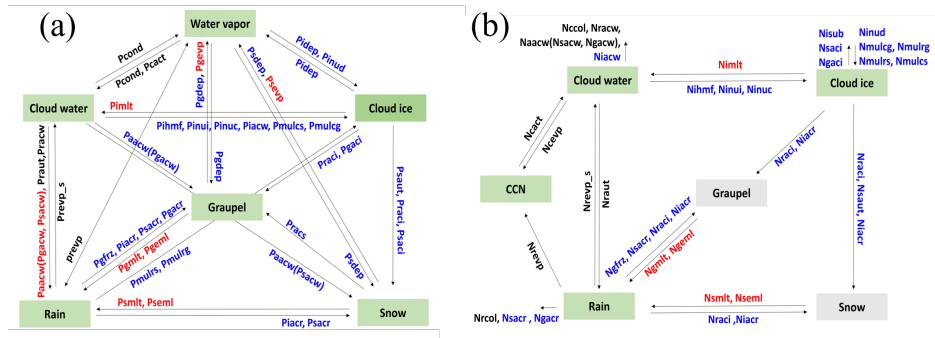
(a)

Water vapor

Pcond

Pcond, Pcact

Pidep, Pinud

Pidep

Pgdep, Pgevp

Psdep, Psevp

Cloud water

Pimlt

Cloud ice

Pihmf, Pinui, Pinuc, Piacw, Pmulcs, Pmulcg

Praut,Pracw

Prevp_s

Paacw(Pgacw)

Pgdep

Praci, Pgaci

Psaut, Praci, Psaci

Graupel

prevp

Paacw(Pgacw, Psacw)

Pgfrz, Piacr, Psacr, Pgacr

Pgmlt, Pgeml

Pmulrs, Pmulrg

Pracs

Psdep

Paacw(Psacw)

Rain

Psmlt, Pseml

Piacr, Psacr

Snow

(b)

Nccol, Nracw,
Naacw(Nsacw, Ngacw),

Niacw

Cloud water

Nimlt

Nihmf, Ninui, Ninuc

Nisub
Nsaci
Ngaci

Ninud
Nmulcg, Nmulrg
Nmulrs, Nmulcs

Cloud ice

Ncact

Ncevp

CCN

Nrevp_s

Nraut

Nraci, Niacr

Graupel

Nraci, Nsaut, Niacr

Nrevp

Ngfrz, Nsacr, Nraci, Niacr

Ngmlt, Ngeml

Rain

Nrcol, Nsacr, Ngacr

Nsmlt, Nseml

Nraci ,Niacr

Snow